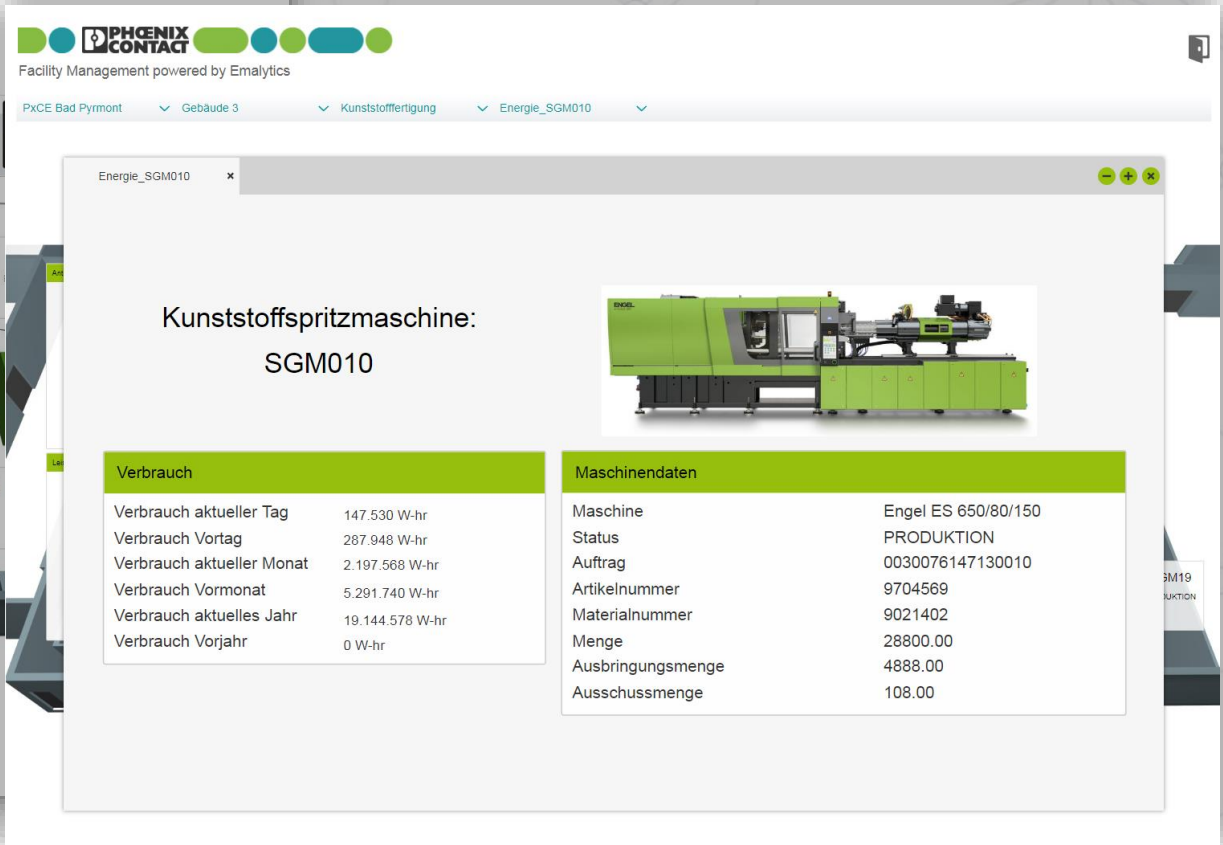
PHOENIX CONTACT
Facility Management powered by Emalytics

PxCE Bad Pyrmont
Gebäude 3
Kunststofffertigung
Energie_SGM010

Energie_SGM010 ×

Kunststoffspritzmaschine:
SGM010

ENGEL

Verbrauch

| | |
|---|---|
| Verbrauch aktueller Tag | 147.530 W-hr |
| Verbrauch Vortag | 287.948 W-hr |
| Verbrauch aktueller Monat | 2.197.568 W-hr |
| Verbrauch Vormonat | 5.291.740 W-hr |
| Verbrauch aktuelles Jahr | 19.144.578 W-hr |
| Verbrauch Vorjahr | 0 W-hr |

Maschinendaten

| | |
|---|---|
| Maschine | Engel ES 650/80/150 |
| Status | PRODUKTION |
| Auftrag | 0030076147130010 |
| Artikelnummer | 9704569 |
| Materialnummer | 9021402 |
| Menge | 28800.00 |
| Ausbringungsmenge | 4888.00 |
| Ausschussmenge | 108.00 |

GM19
DUKTION